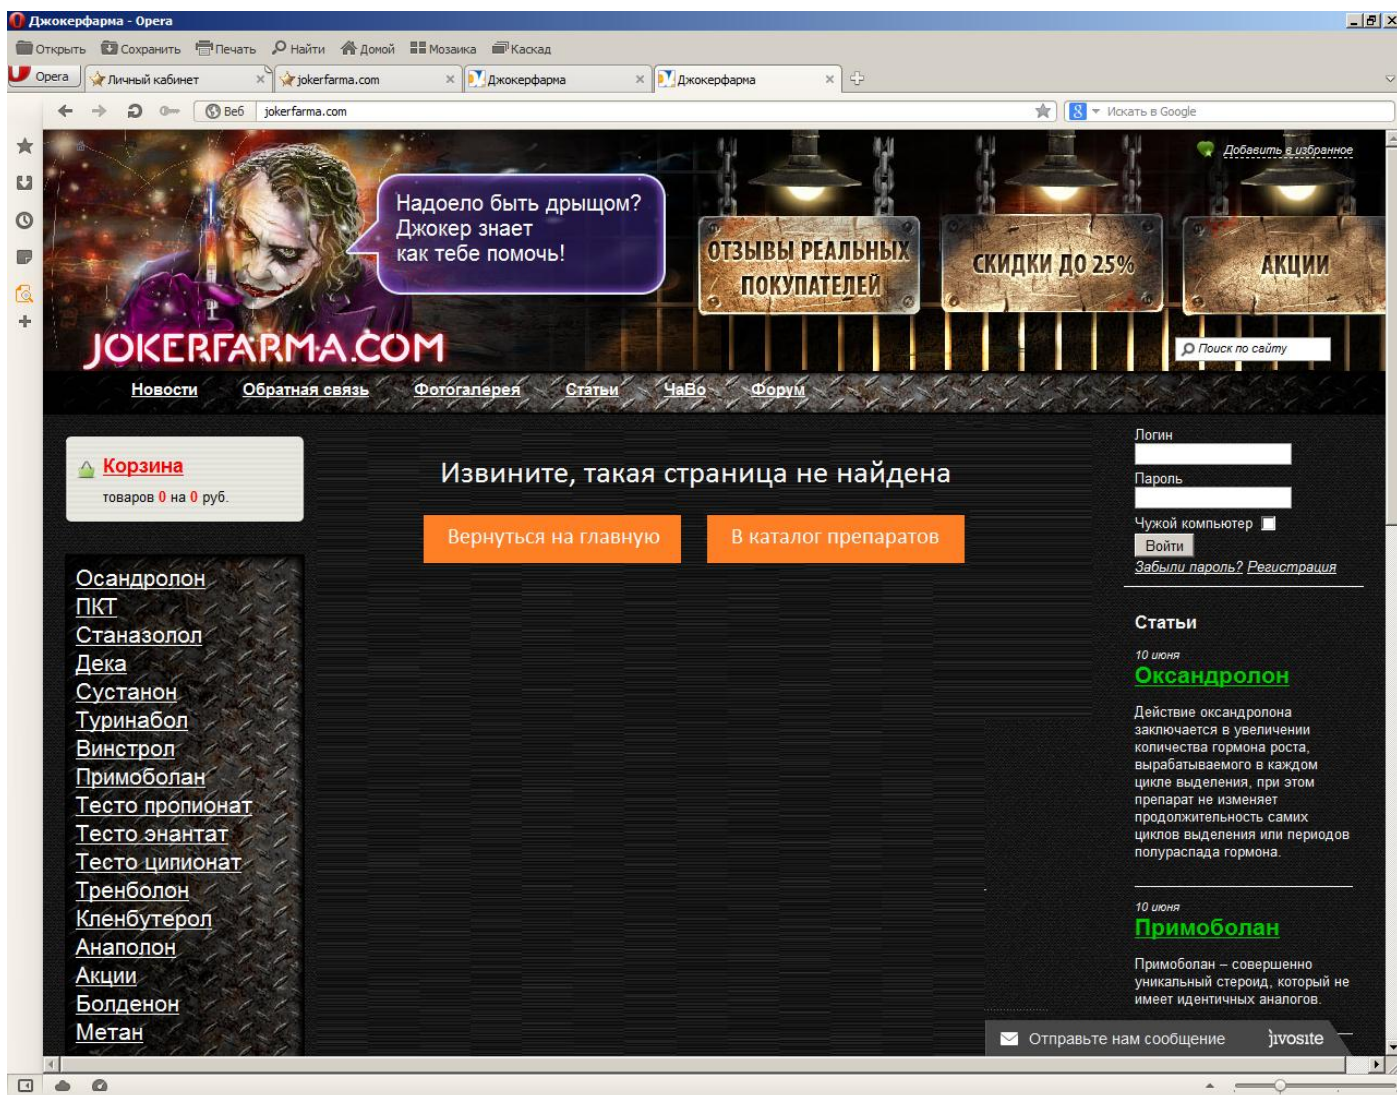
Джокерфарма - Opera

Открыть Сохранить Печать Найти Домой Мозаика Каскад

Opera | Личный кабинет | jokerfarma.com | Джокерфарма | Джокерфарма

Веб jokerfarma.com

Искать в Google

Добавить в избранное

Надоело быть дрыщом? Джокер знает как тебе помочь!

ОТЗЫВЫ РЕАЛЬНЫХ ПОКУПАТЕЛЕЙ

СКИДКИ ДО 25%

АКЦИИ

Поиск по сайту

JOKERFARMA.COM

Новости Обратная связь Фотогалерея Статьи ЧаВо Форум

Корзина
товаров 0 на 0 руб.

Осандролон
ПКТ
Станазолол
Дека
Сустанон
Туринабол
Винстрол
Примоболан
Тесто пропионат
Тесто энантат
Тесто ципионат
Тренболон
Кленбутерол
Анаполон
Акции
Болденон
Метан

Извините, такая страница не найдена

Вернуться на главную

В каталог препаратов

Логин

Пароль

Чужой компьютер

Войти

Забыли пароль? Регистрация

Статьи

10 июня
Оксандролон

Действие оксандролона заключается в увеличении количества гормона роста, вырабатываемого в каждом цикле выделения, при этом препарат не изменяет продолжительность самих циклов выделения или периодов полураспада гормона.

10 июня
Примоболан

Примоболан – совершенно уникальный стероид, который не имеет идентичных аналогов.

Отправьте нам сообщение jivosite